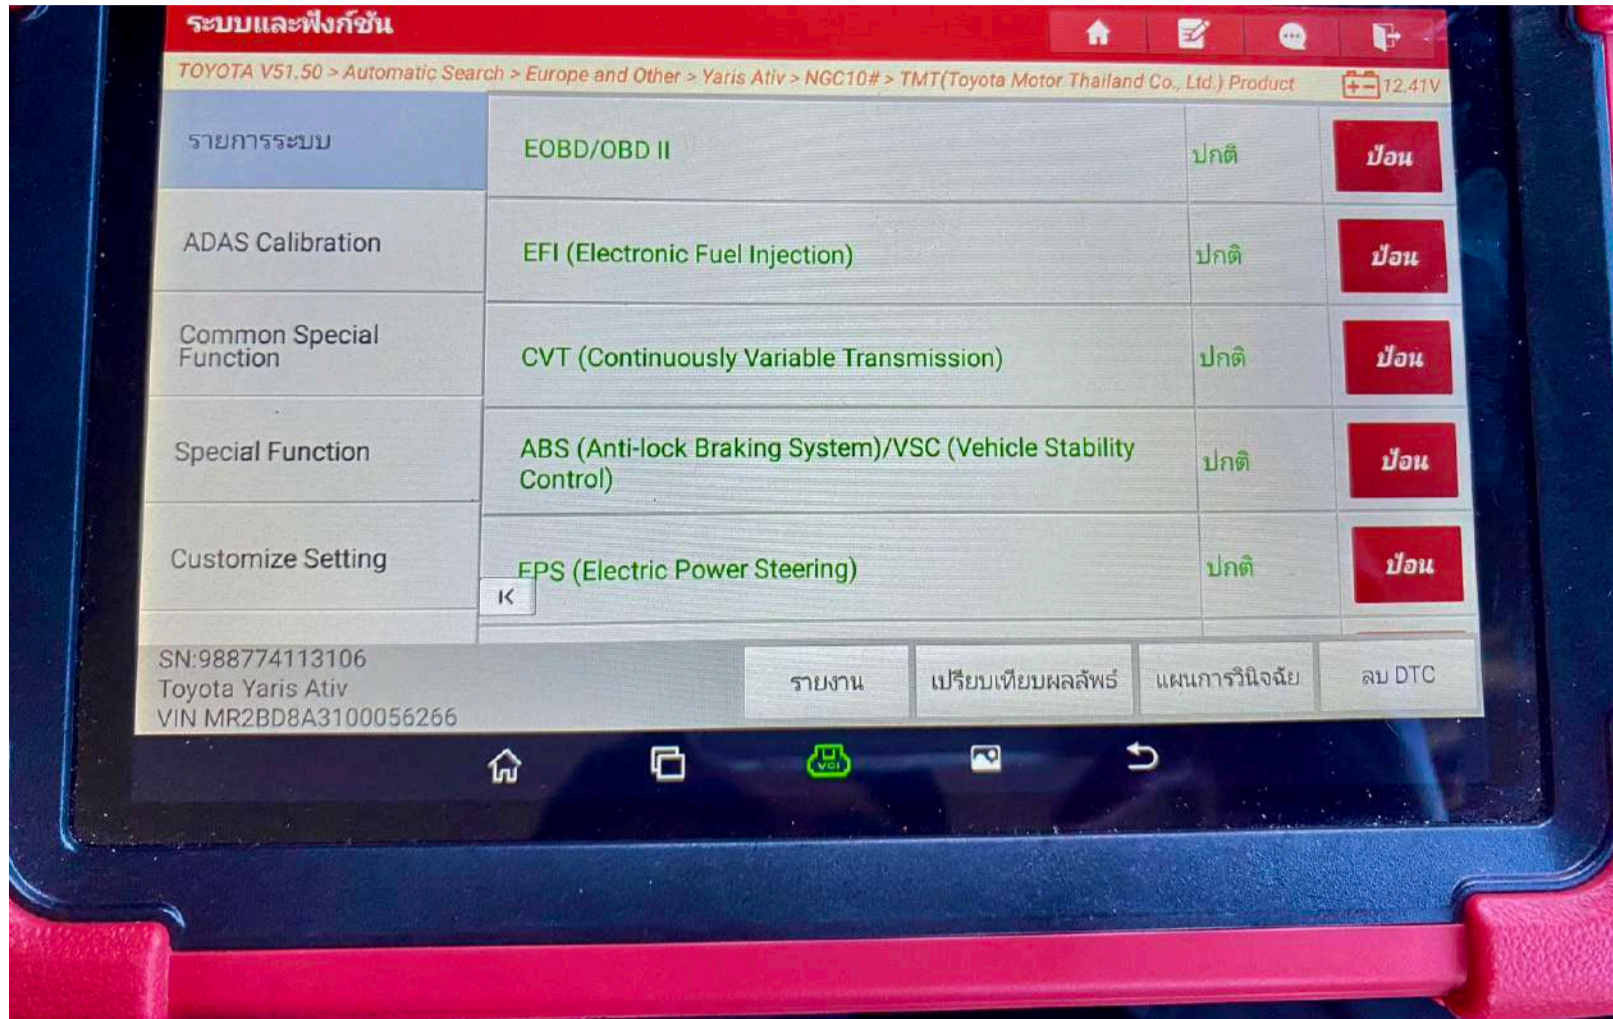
ระบบและฟังก์ชัน

TOYOTA V51.50 > Automatic Search > Europe and Other > Yaris Ativ > NGC10# > TMT(Toyota Motor Thailand Co., Ltd.) Product

12.41V

รายการระบบ

ADAS Calibration

Common Special Function

Special Function

Customize Setting

| | | |
|---|---|---|
| EOBD/OBD II | ปกติ | ป้อน |
| EFI (Electronic Fuel Injection) | ปกติ | ป้อน |
| CVT (Continuously Variable Transmission) | ปกติ | ป้อน |
| ABS (Anti-lock Braking System)/VSC (Vehicle Stability Control) | ปกติ | ป้อน |
| EPS (Electric Power Steering) | ปกติ | ป้อน |

SN:988774113106
Toyota Yaris Ativ
VIN MR2BD8A3100056266

รายงาน

เปรียบเทียบผลลัพธ์

แผนการวินิจฉัย

ลบ DTC

VCI